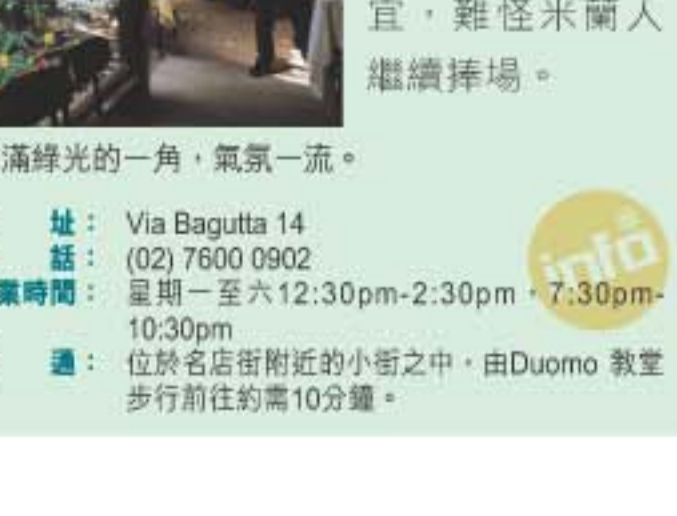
宜，難怪米蘭人繼續捧場。

滿綠光的一角，氣氛一流。

址： Via Bagutta 14
話： (02) 7600 0902
業時間： 星期一至六12:30pm-2:30pm，7:30pm-10:30pm
通： 位於名店街附近的小街之中，由Duomo 教堂步行前往約需10分鐘。

info